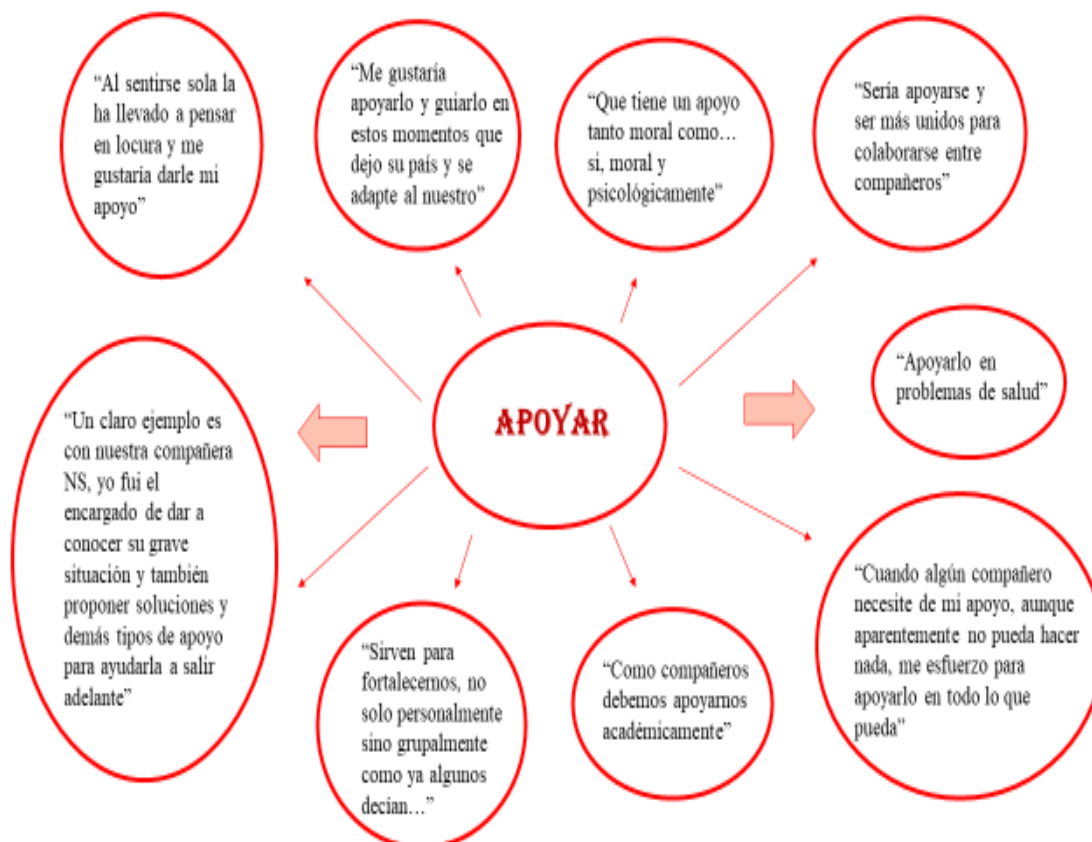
"Al sentirse sola la ha llevado a pensar en locura y me gustaría darle mi apoyo"

"Me gustaría apoyarlo y guiarlo en estos momentos que dejo su país y se adapte al nuestro"

"Que tiene un apoyo tanto moral como… si, moral y psicológicamente"

"Sería apoyarse y ser más unidos para colaborarse entre compañeros"

APOYAR

"Apoyarlo en problemas de salud"

"Un claro ejemplo es con nuestra compañera NS, yo fui el encargado de dar a conocer su grave situación y también proponer soluciones y demás tipos de apoyo para ayudarla a salir adelante"

"Sirven para fortalecernos, no solo personalmente sino grupalmente como ya algunos decían…"

"Como compañeros debemos apoyarnos académicamente"

"Cuando algún compañero necesite de mi apoyo, aunque aparentemente no pueda hacer nada, me esfuerzo para apoyarlo en todo lo que pueda"